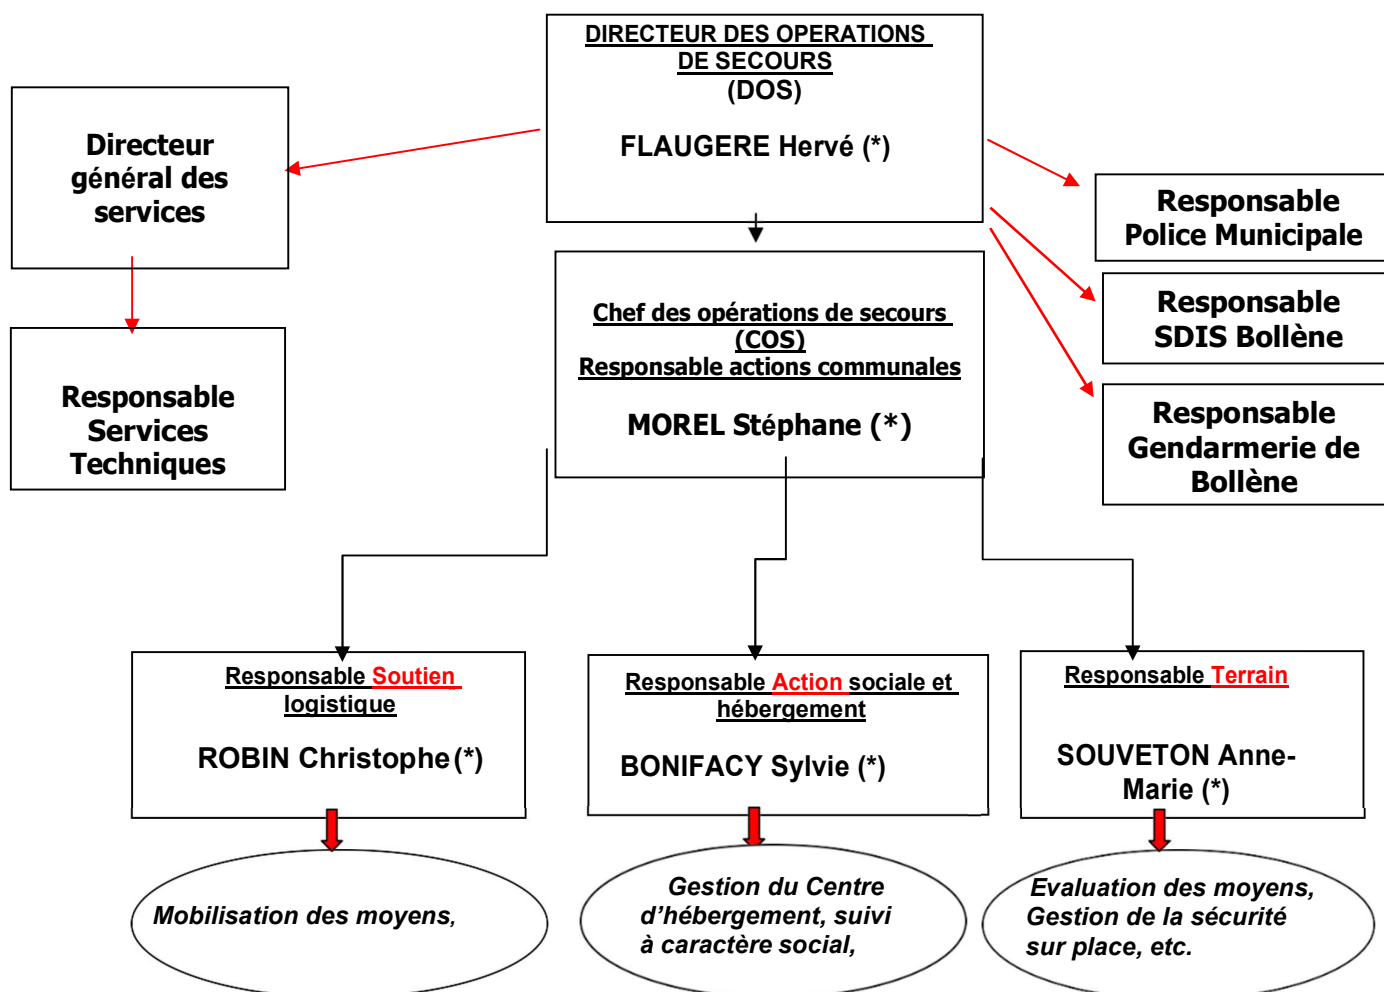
DIRECTEUR DES OPERATIONS DE SECOURS
(DOS)

FLAUGERE Hervé (*)

Directeur général des services

Responsable Services Techniques

Responsable Police Municipale

Responsable SDIS Bollène

Responsable Gendarmerie de Bollène

Chef des opérations de secours (COS)
Responsable actions communales

MOREL Stéphane (*)

Responsable Soutien logistique

ROBIN Christophe (*)

Responsable Action sociale et hébergement

BONIFACY Sylvie (*)

Responsable Terrain

SOUVETON Anne-Marie (*)

Mobilisation des moyens,

Gestion du Centre d'hébergement, suivi à caractère social,

Evaluation des moyens, Gestion de la sécurité sur place, etc.